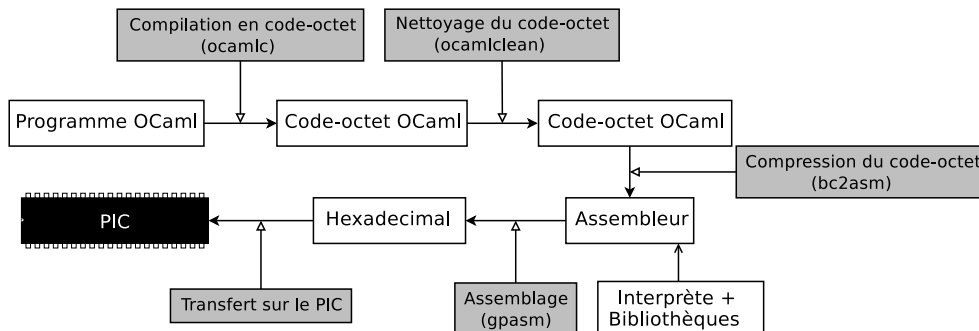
Compilation en code-octet
(ocamlc)

Nettoyage du code-octet
(ocamlclean)

Programme OCaml

Code-octet OCaml

Code-octet OCaml

Compression du code-octet
(bc2asm)

PIC

Hexadecimal

Assembleur

Transfert sur le PIC

Assemblage
(gpasm)

Interprète +
Bibliothèques